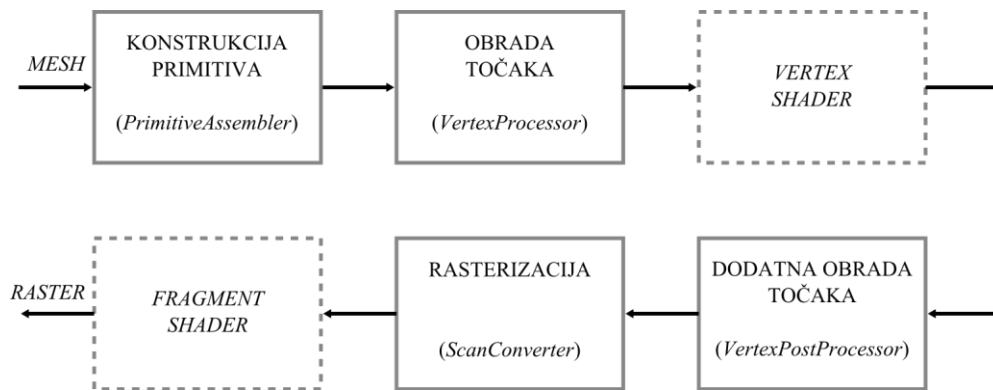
MESH

KONSTRUKCIJA PRIMITIVA

(PrimitiveAssembler)

OBRADA TOČAKA

(VertexProcessor)

VERTEX SHADER

DODATNA OBRADA TOČAKA

(VertexPostProcessor)

RASTERIZACIJA

(ScanConverter)

FRAGMENT SHADER

RASTER